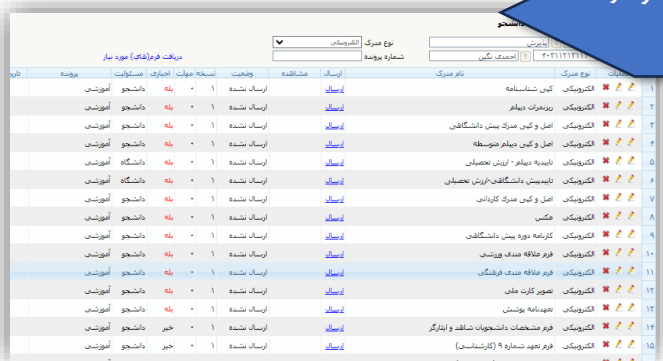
دانشجو

پذیرش
نوع مدرک الکترونیکی
۴۰۲۱۱۲۱۲۱۱ احمدی نگین
شماره پرونده
دریافت فرم(های) مورد نیاز

| | عملیات | نوع مدرک | نام مدرک | ارسال | مشاهده | وضعیت | مهلت | نسخه | اجباری | مسئولیت | پرونده | تاریخ |
|---|---|---|---|---|---|---|---|---|---|---|---|---|
| ۱ | | الکترونیکی | کپی شناسنامه | ارسال | | ارسال نشده | ۰ | ۱ | بله | دانشجو | آموزشی | |
| ۲ | | الکترونیکی | ریزنمرات دیپلم | ارسال | | ارسال نشده | ۰ | ۱ | بله | دانشجو | آموزشی | |
| ۳ | | الکترونیکی | اصل و کپی مدرک پیش دانشگاهی | ارسال | | ارسال نشده | ۰ | ۱ | بله | دانشجو | آموزشی | |
| ۴ | | الکترونیکی | اصل و کپی دیپلم متوسطه | ارسال | | ارسال نشده | ۰ | ۱ | بله | دانشجو | آموزشی | |
| ۵ | | الکترونیکی | تاییدیه دیپلم - ارزش تحصیلی | ارسال | | ارسال نشده | ۰ | ۱ | بله | دانشگاه | آموزشی | |
| ۶ | | الکترونیکی | تاییدیه پیش دانشگاهی-ارزش تحصیلی | ارسال | | ارسال نشده | ۰ | ۱ | بله | دانشگاه | آموزشی | |
| ۷ | | الکترونیکی | اصل و کپی مدرک کاردانی | ارسال | | ارسال نشده | ۰ | ۱ | بله | دانشجو | آموزشی | |
| ۸ | | الکترونیکی | عکس | ارسال | | ارسال نشده | ۰ | ۱ | بله | دانشجو | آموزشی | |
| ۹ | | الکترونیکی | کارنامه دوره پیش دانشگاهی | ارسال | | ارسال نشده | ۰ | ۱ | بله | دانشجو | آموزشی | |
| ۱۰ | | الکترونیکی | فرم علاقه مندی ورزشی | ارسال | | ارسال نشده | ۰ | ۱ | بله | دانشجو | آموزشی | |
| ۱۱ | | الکترونیکی | فرم علاقه مندی فرهنگی | ارسال | | ارسال نشده | ۰ | ۱ | بله | دانشجو | آموزشی | |
| ۱۲ | | الکترونیکی | تصویر کارت ملی | ارسال | | ارسال نشده | ۰ | ۱ | بله | دانشجو | آموزشی | |
| ۱۳ | | الکترونیکی | تعهدنامه پوشش | ارسال | | ارسال نشده | ۰ | ۱ | بله | دانشجو | آموزشی | |
| ۱۴ | | الکترونیکی | فرم مشخصات دانشجویان شاهد و ایثارگر | ارسال | | ارسال نشده | ۰ | ۱ | خیر | دانشجو | آموزشی | |
| ۱۵ | | الکترونیکی | فرم تعهد شماره ۹ (کارشناسی) | ارسال | | ارسال نشده | ۰ | ۱ | خیر | دانشجو | آموزشی | |